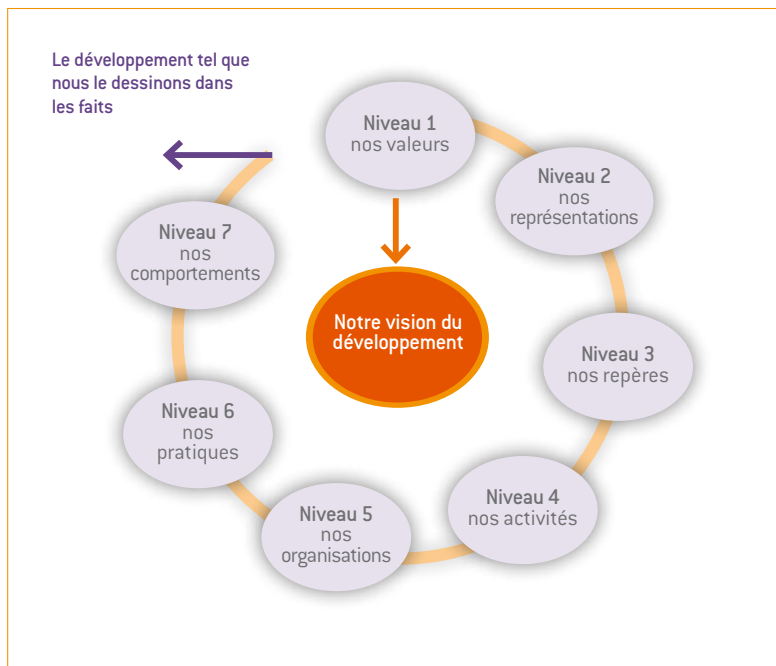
Le développement tel que nous le dessinons dans les faits

Niveau 1
nos valeurs

Niveau 2
nos
représentations

Notre vision du développement

Niveau 3
nos repères

Niveau 4
nos activités

Niveau 5
nos
organisations

Niveau 6
nos
pratiques

Niveau 7
nos
comportements